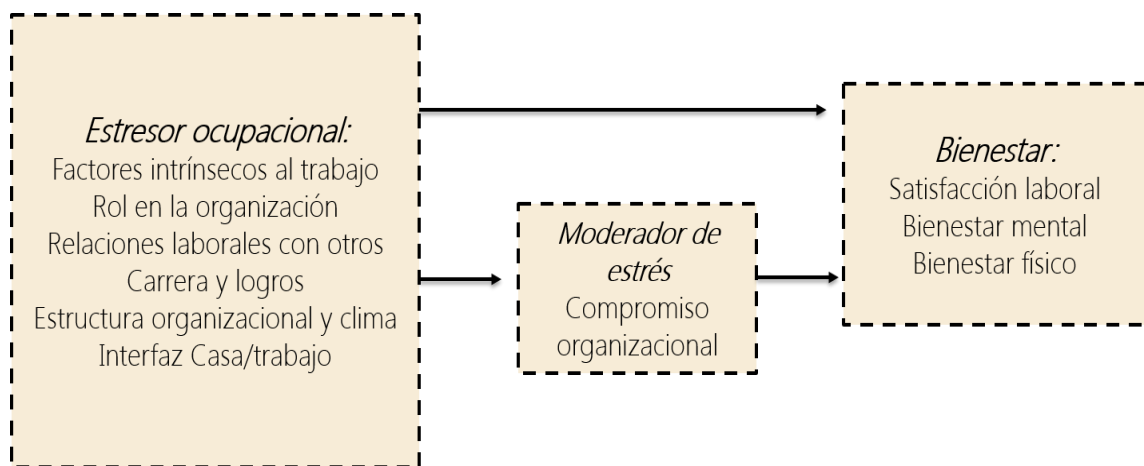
*Estresor ocupacional:*
Factores intrínsecos al trabajo
Rol en la organización
Relaciones laborales con otros
Carrera y logros
Estructura organizacional y clima
Interfaz Casa/trabajo

*Moderador de estrés*
Compromiso organizacional

*Bienestar:*
Satisfacción laboral
Bienestar mental
Bienestar físico